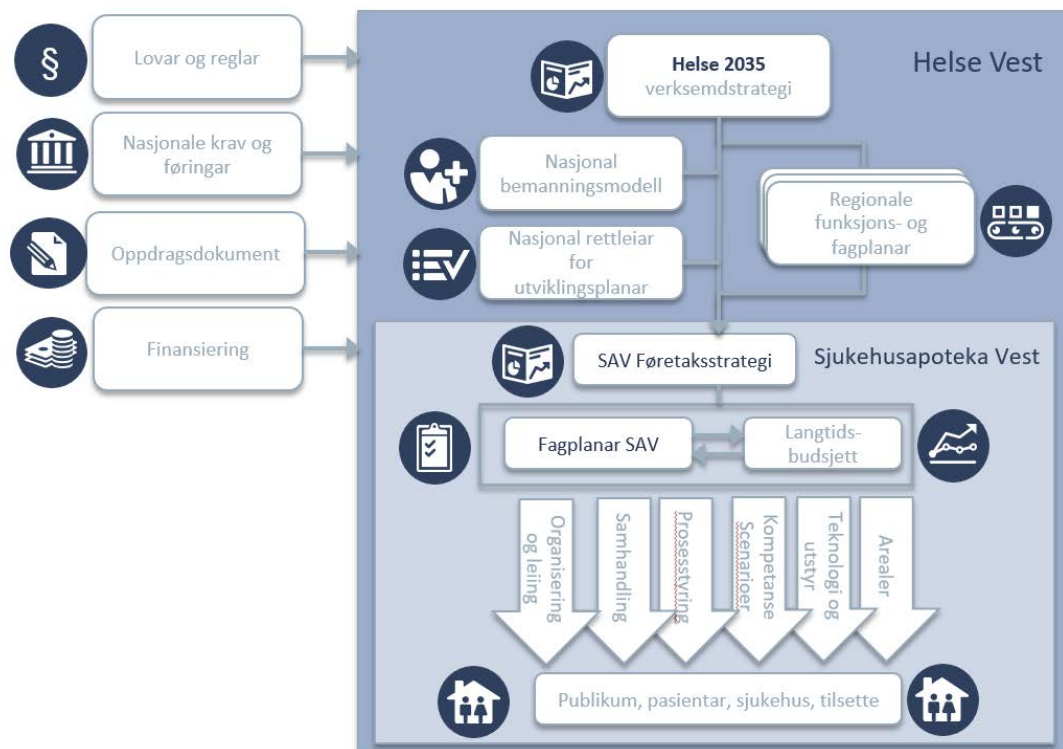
§

Lovar og reglar

Nasjonale krav og føringar

Oppdragsdokument

Finansiering

Helse 2035
verksemdstrategi

Helse Vest

Nasjonal bemanningsmodell

Nasjonal rettleiar for utviklingsplanar

Regionale funksjons- og fagplanar

SAV Føretaksstrategi

Sjukehusapoteka Vest

Fagplanar SAV

Langtids-budsjett

Organisering og leiing

Samhandling

Prosesstyring

Kompetanse Scenarioer

Teknologi og utstyr

Arealer

Publikum, pasientar, sjukehus, tilsette